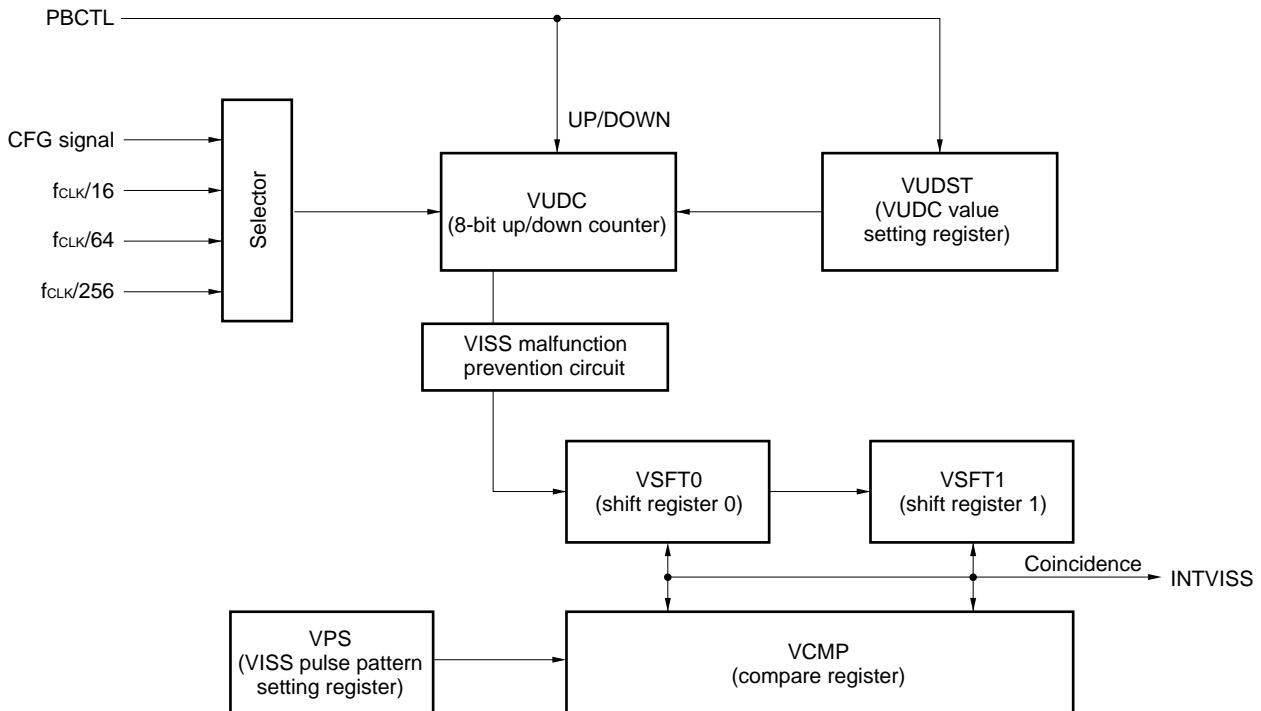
PBCTL

UP/DOWN

CFG signal

$f_{CLK}/16$

$f_{CLK}/64$

$f_{CLK}/256$

Selector

VUDC
(8-bit up/down counter)

VUDST
(VUDC value
setting register)

VISS malfunction
prevention circuit

VSFT0
(shift register 0)

VSFT1
(shift register 1)

Coincidence

INTVISS

VPS
(VISS pulse pattern
setting register)

VCMP
(compare register)